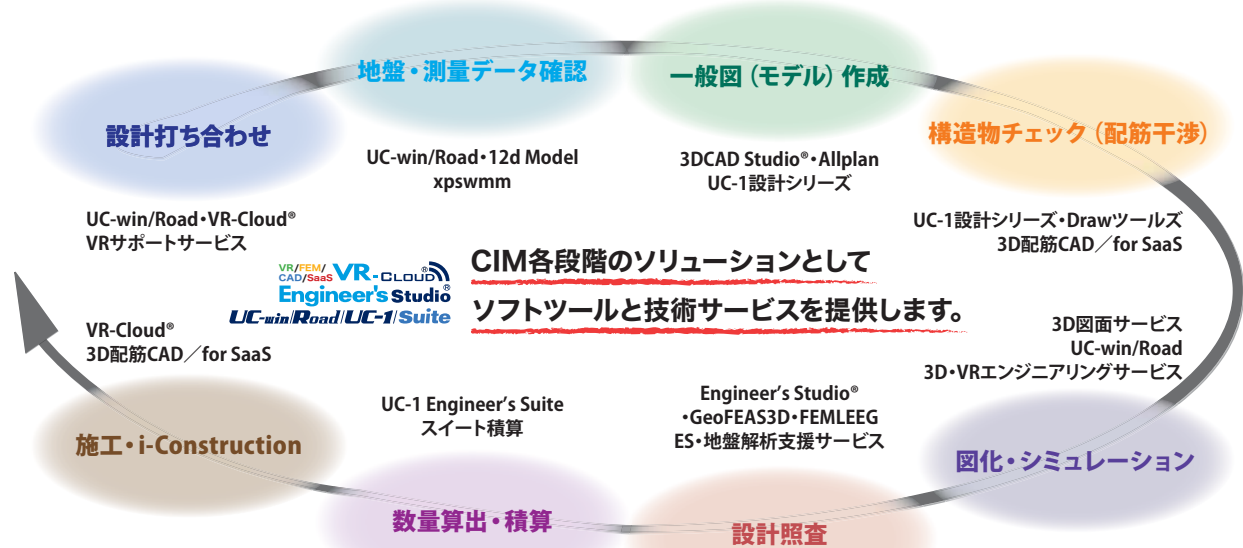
地盤・測量データ確認

一般図（モデル）作成

設計打ち合わせ

構造物チェック（配筋干渉）

UC-win/Road・12d Model xpswmm

3DCAD Studio®・Allplan UC-1設計シリーズ

UC-win/Road・VR-Cloud® VRサポートサービス

UC-1設計シリーズ・Drawツールズ 3D配筋CAD／for SaaS

VR/FEM/CAD/SaaS VR-Cloud® Engineer's Studio® UC-win/Road/UC-1/Suite

CIM各段階のソリューションとして

ソフトツールと技術サービスを提供します。

VR-Cloud® 3D配筋CAD／for SaaS

3D図面サービス UC-win/Road 3D・VRエンジニアリングサービス

UC-1 Engineer's Suite スイート積算

Engineer's Studio® ・GeoFEAS3D・FEMLEEG ES・地盤解析支援サービス

施工・i-Construction

図化・シミュレーション

数量算出・積算

設計照査